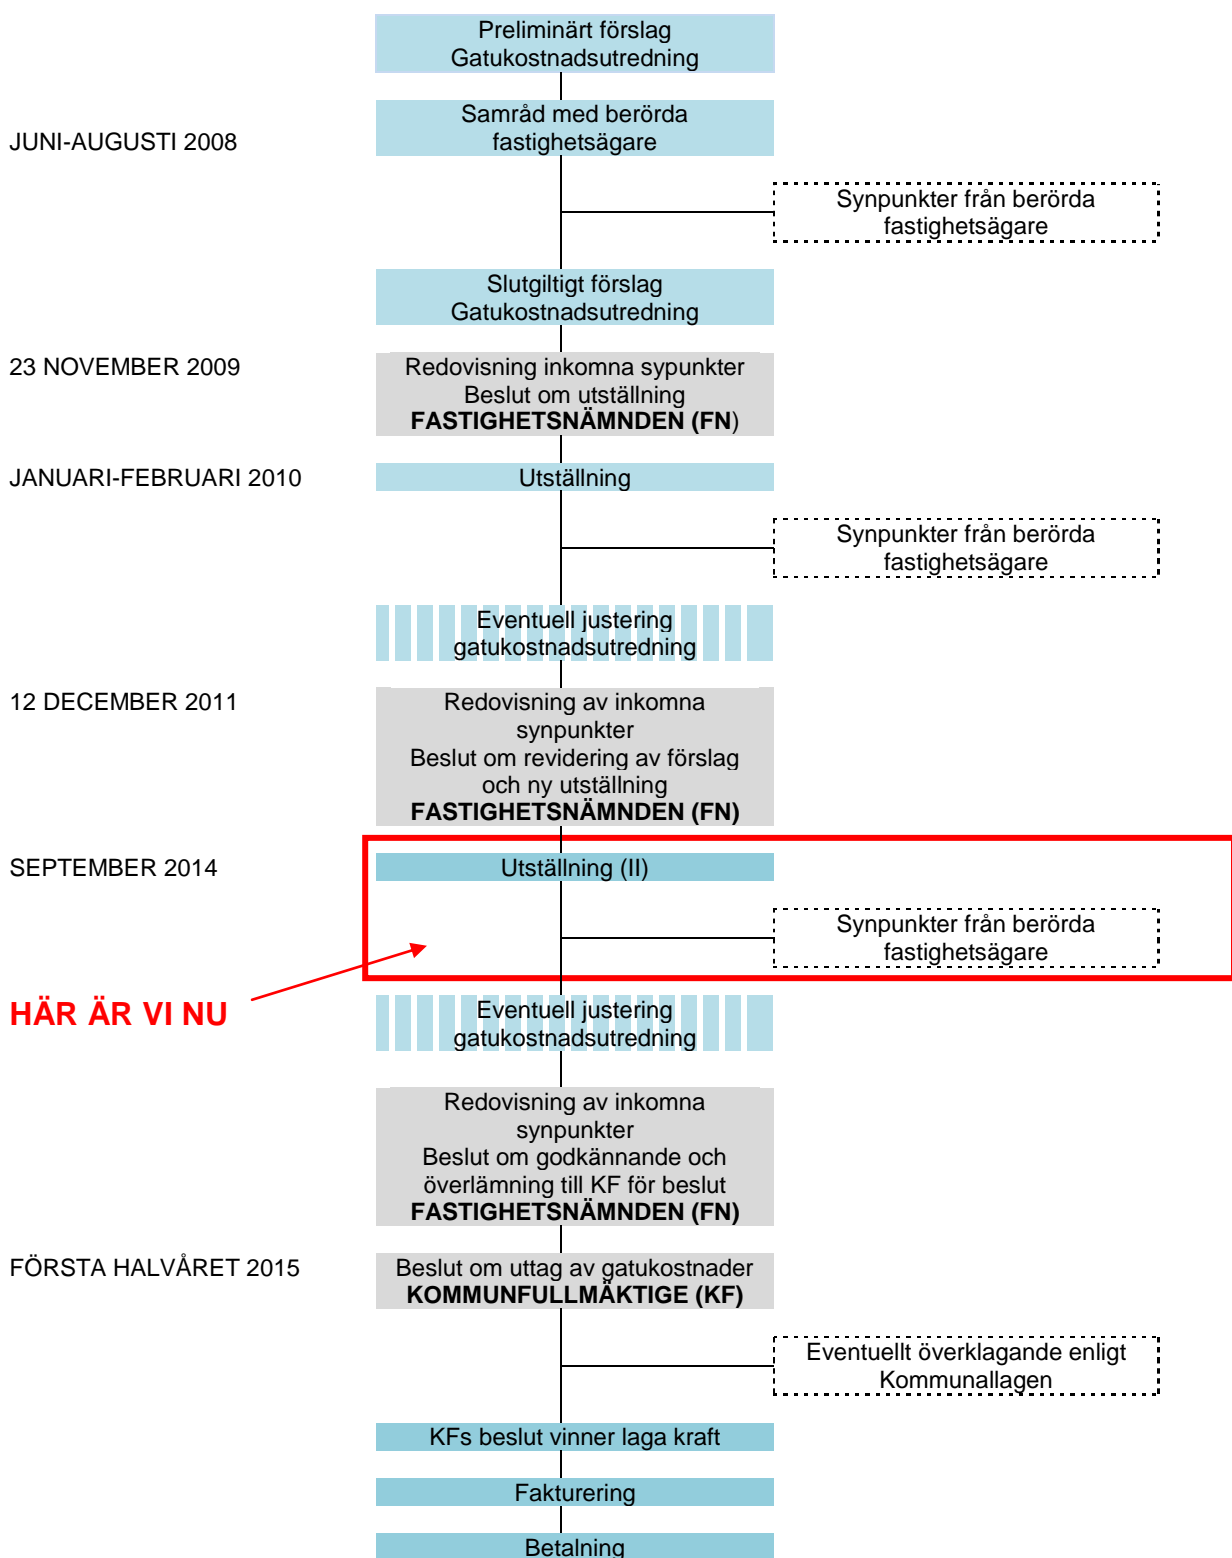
Preliminärt förslag
Gatukostnadsutredning

JUNI-AUGUSTI 2008

Samråd med berörda fastighetsägare

Synpunkter från berörda fastighetsägare

Slutgiltigt förslag
Gatukostnadsutredning

23 NOVEMBER 2009

Redovisning inkomna sypunkter
Beslut om utställning
**FASTIGHETSNÄMNDEN (FN**)

JANUARI-FEBRUARI 2010

Utställning

Synpunkter från berörda fastighetsägare

Eventuell justering gatukostnadsutredning

12 DECEMBER 2011

Redovisning av inkomna synpunkter
Beslut om revidering av förslag och ny utställning
**FASTIGHETSNÄMNDEN (FN)**

SEPTEMBER 2014

Utställning (II)

Synpunkter från berörda fastighetsägare

HÄR ÄR VI NU

Eventuell justering gatukostnadsutredning

Redovisning av inkomna synpunkter
Beslut om godkännande och överlämning till KF för beslut
**FASTIGHETSNÄMNDEN (FN)**

FÖRSTA HALVÅRET 2015

Beslut om uttag av gatukostnader
**KOMMUNFULLMÄKTIGE (KF)**

Eventuellt överklagande enligt Kommunallagen

KFs beslut vinner laga kraft

Fakturering

Betalning